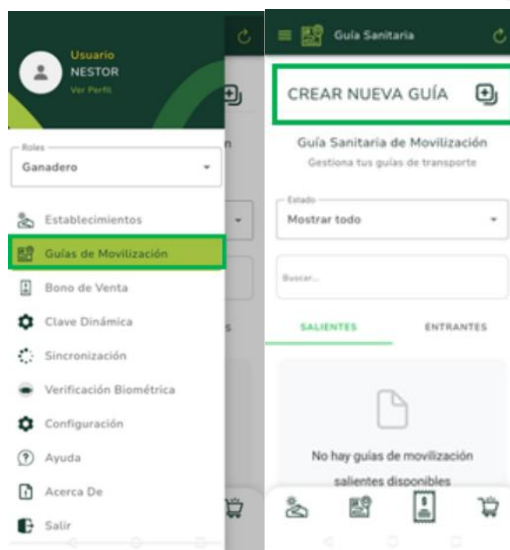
Usuario
NESTOR
Ver Perfil

Roles
Ganadero

Establecimientos
Guías de Movilización
Bono de Venta
Clave Dinámica
Sincronización
Verificación Biométrica
Configuración
Ayuda
Acerca De
Salir

Guía Sanitaria

CREAR NUEVA GUÍA

Guía Sanitaria de Movilización
Gestiona tus guías de transporte

Estado
Mostrar todo

Buscar...

SALIENTES
ENTRANTES

No hay guías de movilización salientes disponibles